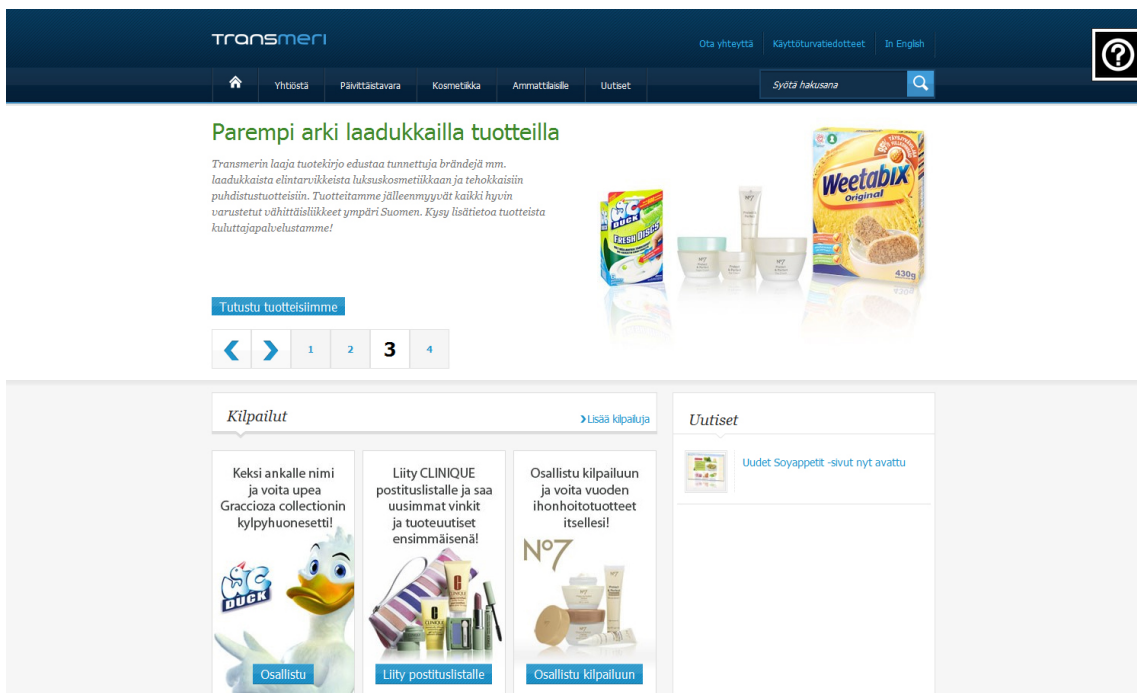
transmeri

Ota yhteyttä | Käyttöturvatiedotteet | In English

Yhtiöstä | Päivittäistavara | Kosmetiikka | Ammattilaisille | Uutiset

Syötä hakusana

Parempi arki laadukkailla tuotteilla

Transmerin laaja tuotekirjo edustaa tunnettuja brändejä mm. laadukkaista elintarvikkeista luksuskosmetiikkaan ja tehokkaisiin puhdistustuotteisiin. Tuotteitamme jälleenmyyvät kaikki hyvin varustetut vähittäisliikkeet ympäri Suomen. Kysy lisätietoa tuotteista kuluttajapalvelustamme!

WC DUCK FRESH DISCS

Weetabix Original 430g

Tutustu tuotteisiimme

1 2 3 4

Kilpailut

Lisää kilpailuja

Keksi ankalle nimi ja voita upea Graccioza collectionin kylpyhuonesetti!

WC DUCK

Osallistu

Liity CLINIQUE postituslistalle ja saa uusimmat vinkit ja tuoteuutiset ensimmäisenä!

Liity postituslistalle

Osallistu kilpailuun ja voita vuoden ihonhoitotuotteet itsellesi!

N°7

Osallistu kilpailuun

Uutiset

Uudet Soyappetit -sivut nyt avattu